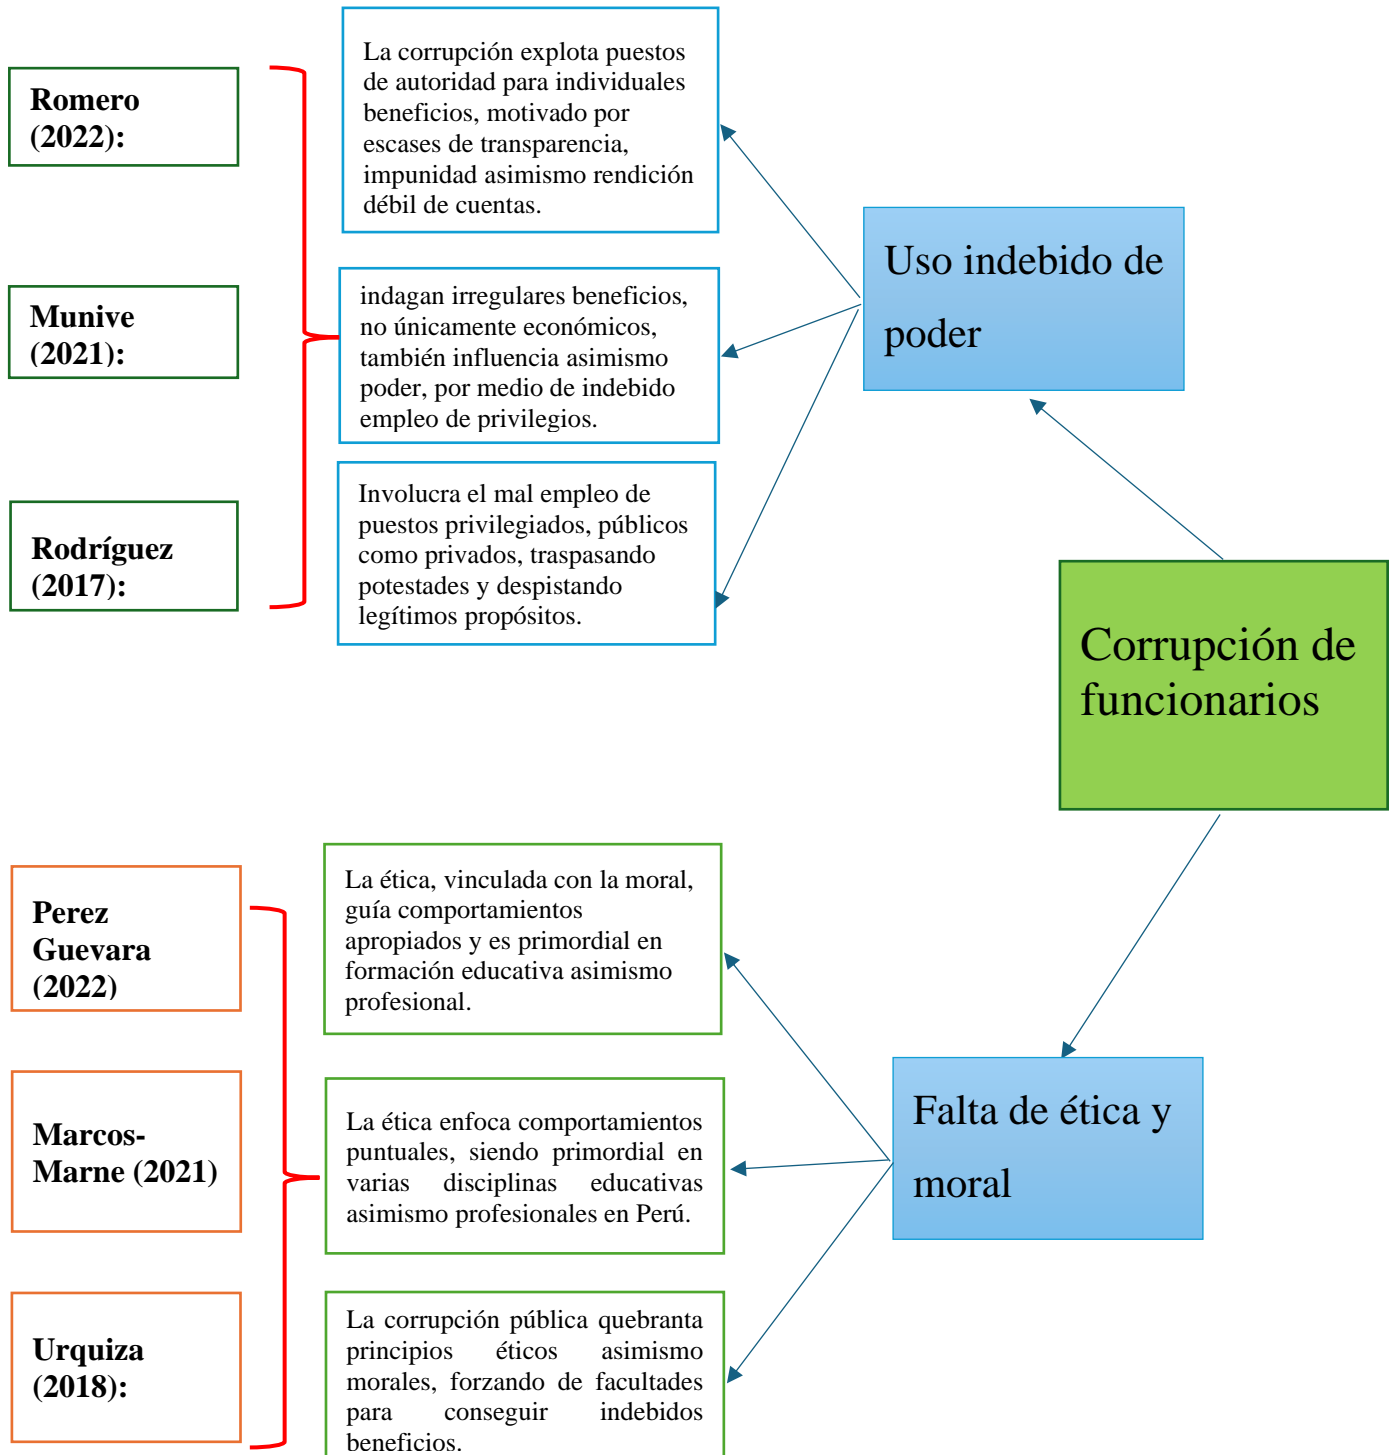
Romero (2022):

Munive (2021):

Rodríguez (2017):

La corrupción explota puestos de autoridad para individuales beneficios, motivado por escases de transparencia, impunidad asimismo rendición débil de cuentas.

indagan irregulares beneficios, no únicamente económicos, también influencia asimismo poder, por medio de indebido empleo de privilegios.

Involucra el mal empleo de puestos privilegiados, públicos como privados, traspasando potestades y despistando legítimos propósitos.

Uso indebido de poder

Corrupción de funcionarios

Perez Guevara (2022)

Marcos-Marne (2021)

Urquiza (2018):

La ética, vinculada con la moral, guía comportamientos apropiados y es primordial en formación educativa asimismo profesional.

La ética enfoca comportamientos puntuales, siendo primordial en varias disciplinas educativas asimismo profesionales en Perú.

La corrupción pública quebranta principios éticos asimismo morales, forzando de facultades para conseguir indebidos beneficios.

Falta de ética y moral